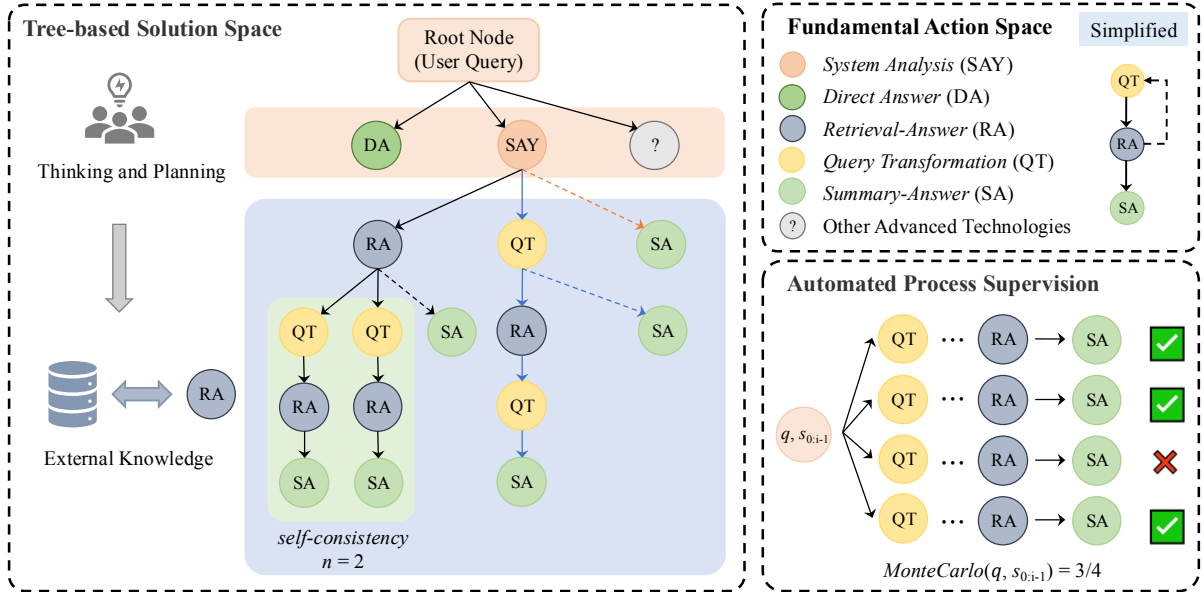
Tree-based Solution Space

Thinking and Planning

External Knowledge

RA

Root Node (User Query)

DA

SAY

?

RA

QT

SA

QT

QT

SA

RA

SA

RA

RA

QT

SA

SA

SA

self-consistency $n = 2$

Fundamental Action Space

Simplified

System Analysis (SAY)

Direct Answer (DA)

Retrieval-Answer (RA)

Query Transformation (QT)

Summary-Answer (SA)

? Other Advanced Technologies

QT

RA

SA

Automated Process Supervision

$q, s_{0:i-1}$

QT ··· RA → SA

QT ··· RA → SA

QT ··· RA → SA

QT ··· RA → SA

$MonteCarlo(q, s_{0:i-1}) = 3/4$